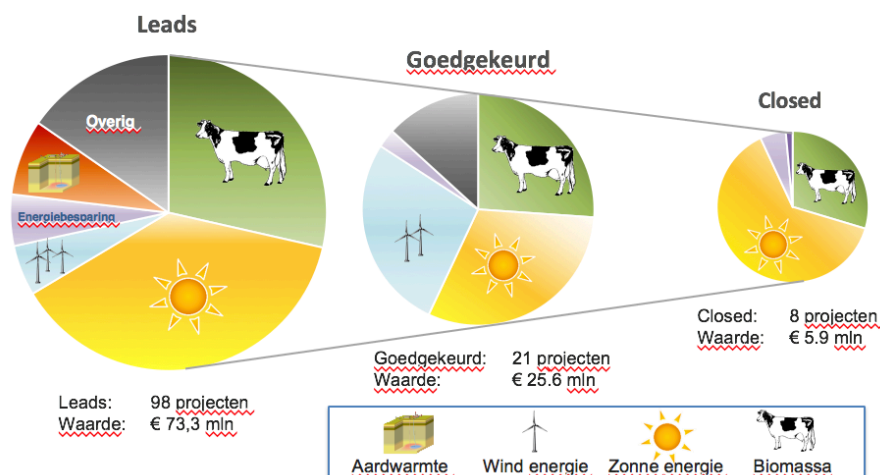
Leads

Overig

Energiebesparing

Goedgekeurd

Closed

Closed: 8 projecten
Waarde: € 5.9 mln

Goedgekeurd: 21 projecten
Waarde: € 25.6 mln

Leads: 98 projecten
Waarde: € 73,3 mln

Aardwarmte
Wind energie
Zonne energie
Biomassa